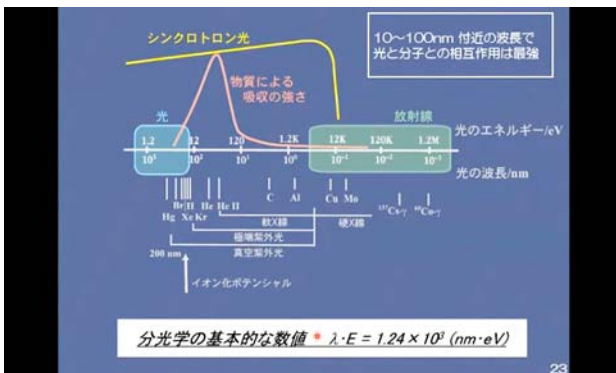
シンクロトロン光

10～100nm 付近の波長で光と分子との相互作用は最強

物質による吸収の強さ

光

放射線

1.2 | 12 | 120 | 1.2K | 12K | 120K | 1.2M

$10^3$ | $10^2$ | $10^1$ | $10^0$ | $10^{-1}$ | $10^{-2}$ | $10^{-3}$

光のエネルギー/eV

光の波長/nm

Br I H | Hg Xe Kr | Hz He II | C | Al | Cu Mo | $^{137}$Cs-γ | $^{60}$Co-γ

軟X線

硬X線

極端紫外光

真空紫外光

200 nm

イオン化ポテンシャル

分光学の基本的な数値 * $\lambda \cdot E = 1.24 \times 10^3$ (nm·eV)

23